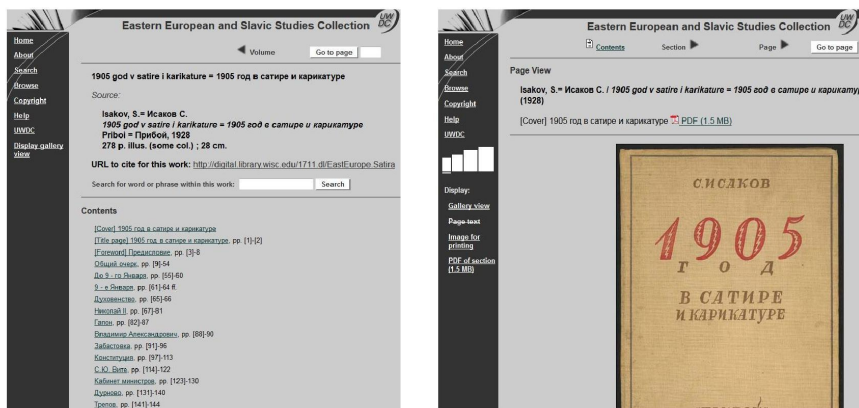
Eastern European and Slavic Studies Collection

UW DC

Home
About
Search
Browse
Copyright
Help
UWDC
Display gallery view

Volume

Go to page

1905 god v satire i karikature = 1905 год в сатире и карикатуре

Source:

Isakov, S.= Исаков С.
1905 god v satire i karikature = 1905 год в сатире и карикатуре
Priboi = Прибой, 1928
278 p. illus. (some col.) ; 28 cm.

URL to cite for this work: http://digital.library.wisc.edu/1711.dl/EastEurope.Satira

Search for word or phrase within this work:

Search

Contents

[Cover] 1905 год в сатире и карикатуре
[Title page] 1905 год в сатире и карикатуре, pp. [1]-[2]
[Foreword] Предисловие, pp. [3]-8
Общий очерк, pp. [9]-54
До 9 - го Января, pp. [55]-60
9 - е Января, pp. [61]-64 ff.
Духовенство, pp. [65]-66
Николай II, pp. [67]-81
Гапон, pp. [82]-87
Владимир Александрович, pp. [88]-90
Забастовка, pp. [91]-96
Конституция, pp. [97]-113
С.Ю. Витте, pp. [114]-122
Кабинет министров, pp. [123]-130
Дурново, pp. [131]-140
Трепов, pp. [141]-144

Eastern European and Slavic Studies Collection

UW DC

Contents

Section

Page

Go to page

Home
About
Search
Browse
Copyright
Help
UWDC

Display:
Gallery view
Page text
Image for printing
PDF of section (1.5 MB)

Page View

Isakov, S.= Исаков С. / 1905 god v satire i karikature = 1905 год в сатире и карикатуре (1928)

[Cover] 1905 год в сатире и карикатуре PDF (1.5 MB)

С ИСАКОВ

1905
ГОД

В САТИРЕ И КАРИКАТУРЕ